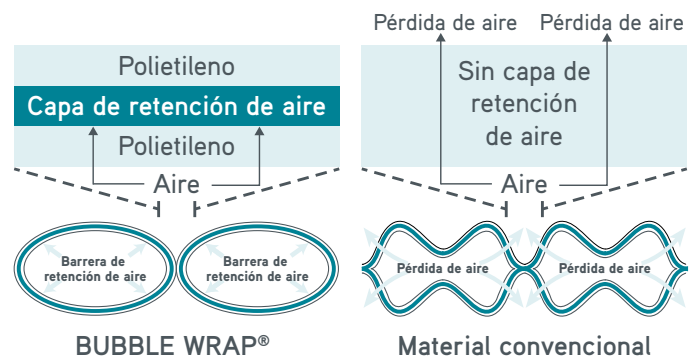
Polietileno
Capa de retención de aire
Polietileno
Aire

Barrera de retención de aire
Barrera de retención de aire

BUBBLE WRAP®

Pérdida de aire
Pérdida de aire
Sin capa de retención de aire
Aire

Pérdida de aire
Pérdida de aire

Material convencional